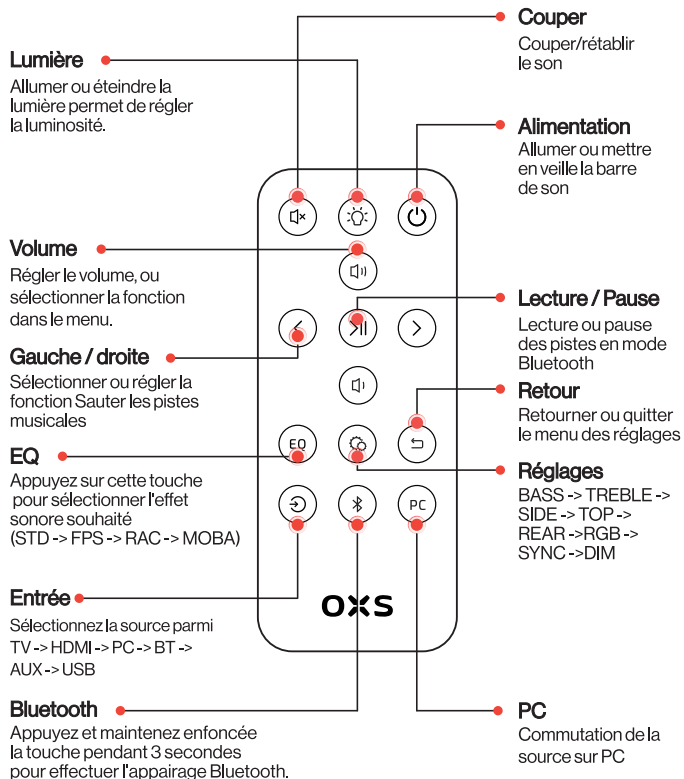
Couper
Couper/rétablir le son

Lumière
Allumer ou éteindre la lumière permet de régler la luminosité.

Alimentation
Allumer ou mettre en veille la barre de son

Volume
Régler le volume, ou sélectionner la fonction dans le menu.

Lecture / Pause
Lecture ou pause des pistes en mode Bluetooth

Gauche / droite
Sélectionner ou régler la fonction Sauter les pistes musicales

Retour
Retourner ou quitter le menu des réglages

EQ
Appuyez sur cette touche pour sélectionner l'effet sonore souhaité (STD -> FPS -> RAC -> MOBA)

Réglages
BASS -> TREBLE -> SIDE -> TOP -> REAR ->RGB -> SYNC ->DIM

EQ

PC

OXS

Entrée
Sélectionnez la source parmi TV -> HDMI -> PC -> BT -> AUX -> USB

Bluetooth
Appuyez et maintenez enfoncée la touche pendant 3 secondes pour effectuer l'appairage Bluetooth.

PC
Commutation de la source sur PC